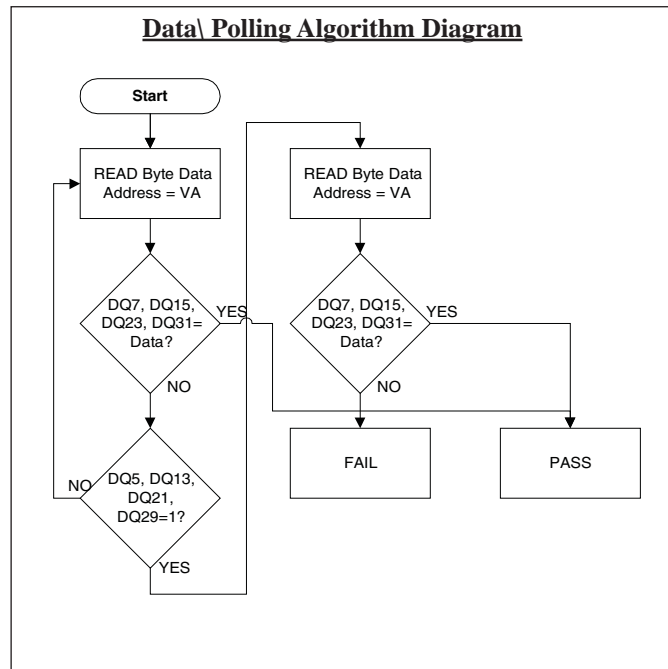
Data\ Polling Algorithm Diagram

Start

READ Byte Data
Address = VA

DQ7, DQ15,
DQ23, DQ31=
Data?

YES

NO

NO

DQ5, DQ13,
DQ21,
DQ29=1?

YES

READ Byte Data
Address = VA

DQ7, DQ15,
DQ23, DQ31=
Data?

YES

NO

FAIL

PASS